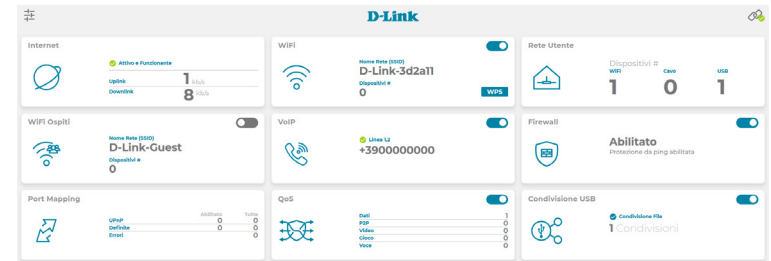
D-Link

Internet
Attivo e Funzionante
Uplink 1 kb/s
Downlink 8 kb/s

WiFi
Nome Rete (SSID)
D-Link-3d2a11
Dispositivi #
0
WPS

Rete Utente
Dispositivi #
WiFi 1
Cavo 0
USB 1

WiFi Ospiti
Nome Rete (SSID)
D-Link-Guest
Dispositivi #
0

VoIP
Linea 1,2
+3900000000

Firewall
Abilitato
Protezione da ping abilitata

Port Mapping
| | Abilitato | Totale |
|---|---|---|
| UPnP | 0 | 0 |
| Definite | 0 | 0 |
| Errori | | 0 |

QoS
| | |
|---|---|
| Dati | 1 |
| P2P | 0 |
| Video | 0 |
| Gioco | 0 |
| Voce | 0 |

Condivisione USB
Condivisione File
1 Condivisioni